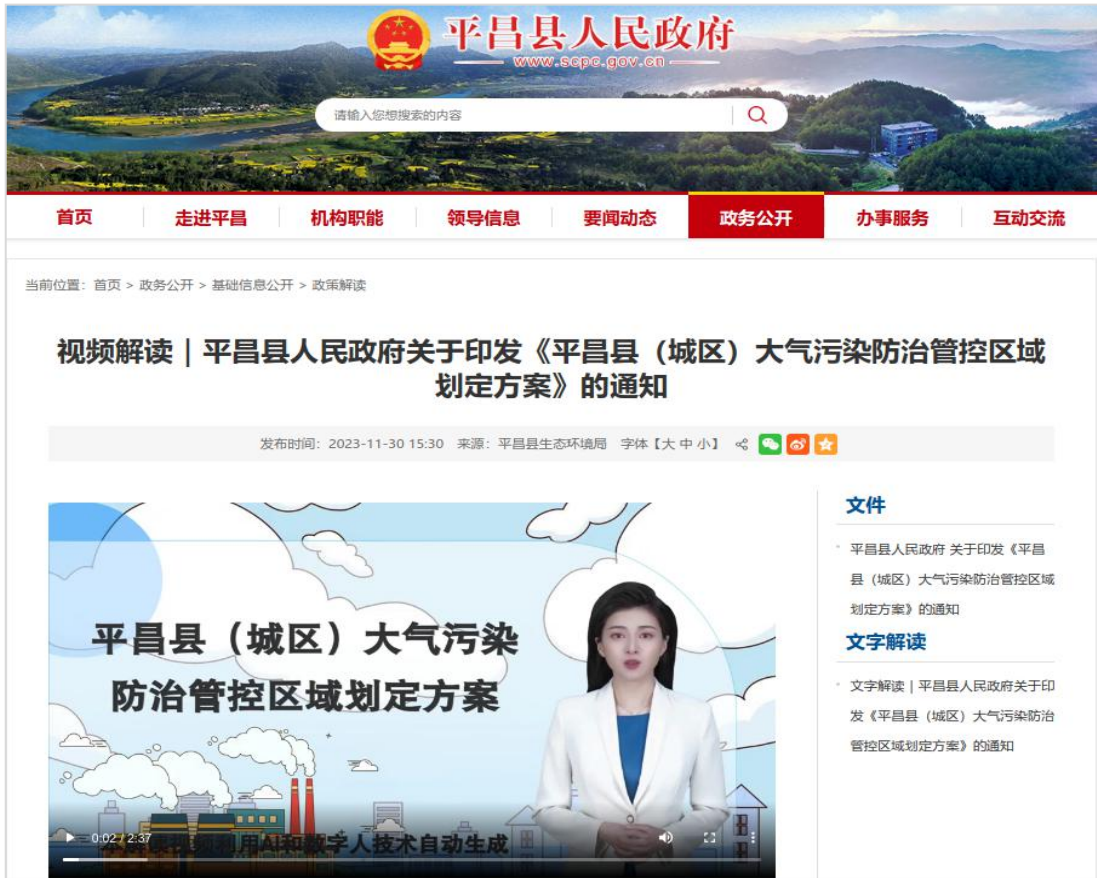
平昌县人民政府
www.scpc.gov.cn

请输入您想搜索的内容

首页 走进平昌 机构职能 领导信息 要闻动态 政务公开 办事服务 互动交流

当前位置：首页 > 政务公开 > 基础信息公开 > 政策解读

视频解读｜平昌县人民政府关于印发《平昌县（城区）大气污染防治管控区域划定方案》的通知

发布时间：2023-11-30 15:30 来源：平昌县生态环境局 字体【大 中 小】

平昌县（城区）大气污染防治管控区域划定方案

0:02 / 2:37

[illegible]用AI和数字人技术自动生成

文件

平昌县人民政府 关于印发《平昌县（城区）大气污染防治管控区域划定方案》的通知

文字解读

文字解读｜平昌县人民政府关于印发《平昌县（城区）大气污染防治管控区域划定方案》的通知